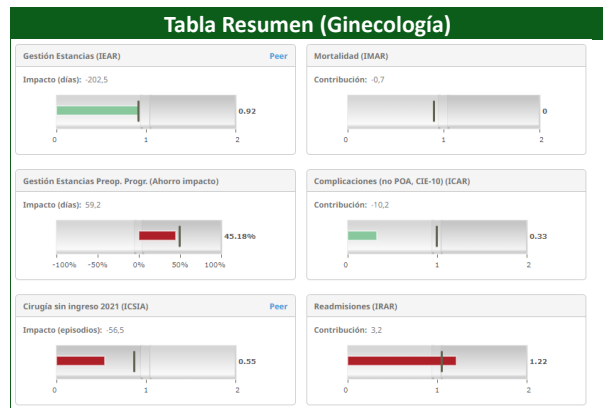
Tabla Resumen (Ginecología)

Gestión Estancias (IEAR) Peer

Impacto (días): -202,5

0.92

0 1 2

Mortalidad (IMAR)

Contribución: -0,7

0

0 1 2

Gestión Estancias Preop. Progr. (Ahorro impacto)

Impacto (días): 59,2

45.18%

-100% -50% 0% 50% 100%

Complicaciones (no POA, CIE-10) (ICAR)

Contribución: -10,2

0.33

0 1 2

Cirugía sin ingreso 2021 (ICSIA) Peer

Impacto (episodios): -56,5

0.55

0 1 2

Readmisiones (IRAR)

Contribución: 3,2

1.22

0 1 2